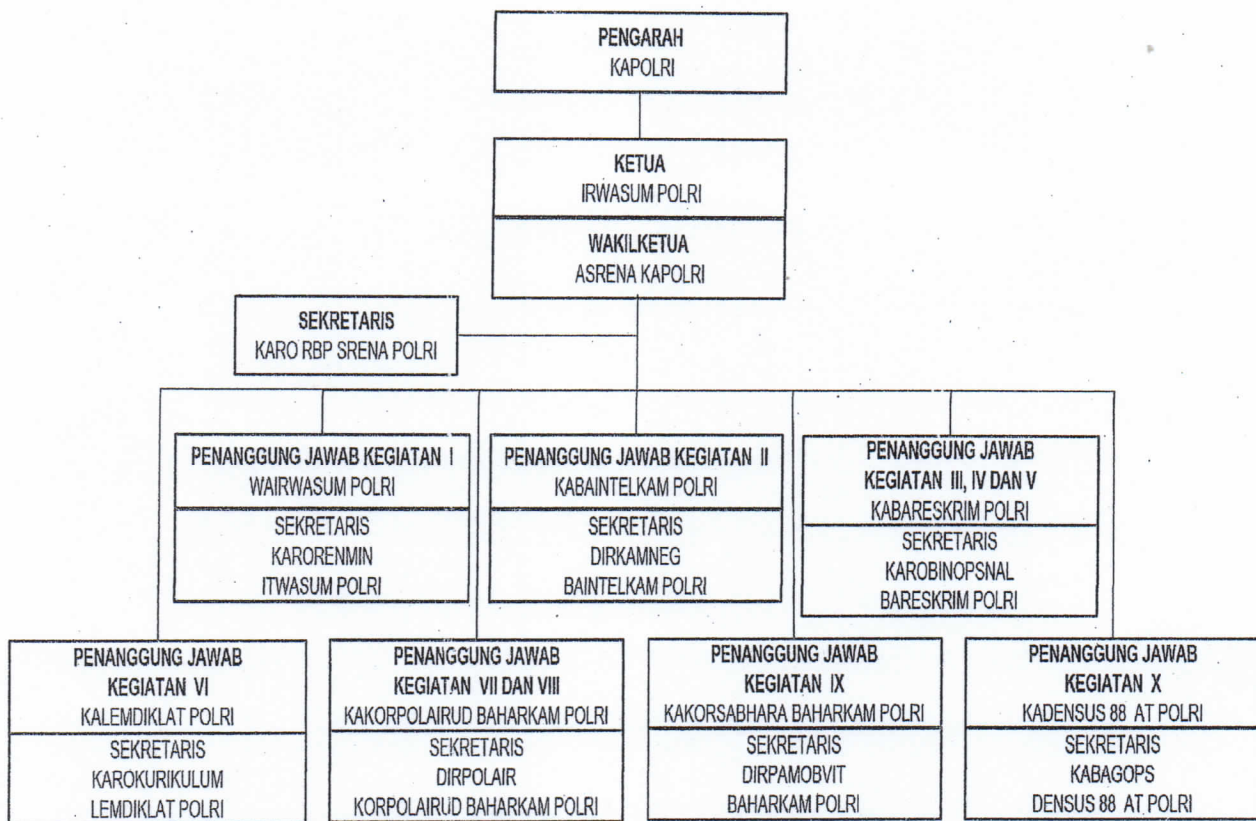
PENGARAH
KAPOLRI

KETUA
IRWASUM POLRI

WAKILKETUA
ASRENA KAPOLRI

SEKRETARIS
KARO RBP SRENA POLRI

PENANGGUNG JAWAB KEGIATAN I
WAIRWASUM POLRI
SEKRETARIS
KARORENMIN
ITWASUM POLRI

PENANGGUNG JAWAB KEGIATAN II
KABAINTELKAM POLRI
SEKRETARIS
DIRKAMNEG
BAINTELKAM POLRI

PENANGGUNG JAWAB
KEGIATAN III, IV DAN V
KABARESKRIM POLRI
SEKRETARIS
KAROBINOPSNAL
BARESKRIM POLRI

PENANGGUNG JAWAB
KEGIATAN VI
KALEMDIKLAT POLRI
SEKRETARIS
KAROKURIKULUM
LEMDIKLAT POLRI

PENANGGUNG JAWAB
KEGIATAN VII DAN VIII
KAKORPOLAIRUD BAHARKAM POLRI
SEKRETARIS
DIRPOLAIR
KORPOLAIRUD BAHARKAM POLRI

PENANGGUNG JAWAB
KEGIATAN IX
KAKORSABHARA BAHARKAM POLRI
SEKRETARIS
DIRPAMOBVIT
BAHARKAM POLRI

PENANGGUNG JAWAB
KEGIATAN X
KADENSUS 88 AT POLRI
SEKRETARIS
KABAGOPS
DENSUS 88 AT POLRI